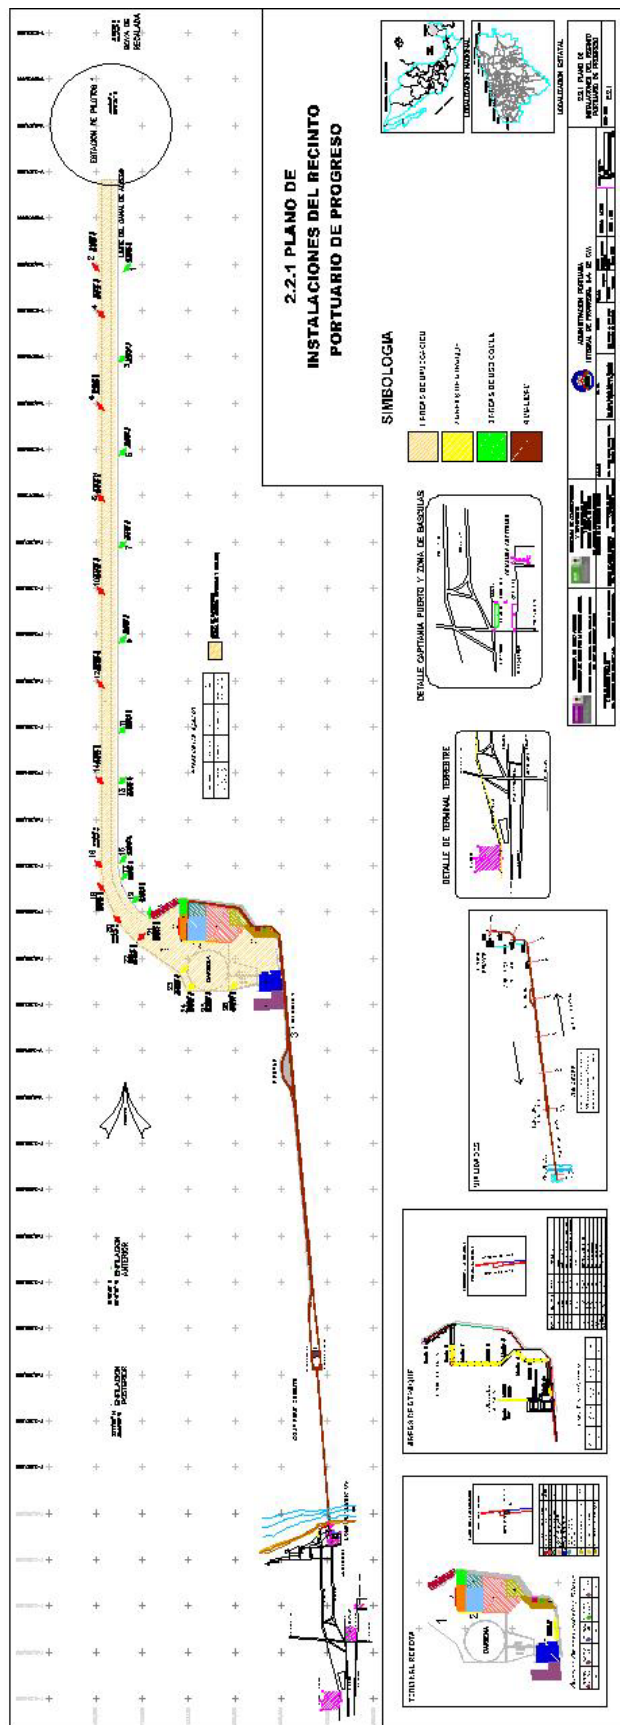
2.2.1 PLANO DE INSTALACIONES DEL RECINTO PORTUARIO DE PROGRESO

SIMBOLOGIA

LOCALIZACION NACIONAL

LOCALIZACION ESTATAL

ESTACION DE PILOTOS

BOYA DE RECALADA

LIMITE DEL CANAL DE ACCESO

DETALLE CAPITANIA PUERTO Y ZONA DE BASCULAS

DETALLE DE TERMINAL TERRESTRE

ENFILACION ANTERIOR

ENFILACION POSTERIOR

ADMINISTRACION PORTUARIA INTEGRAL DE PROGRESO, S.A. DE C.V.

2.2.1 PLANO DE INSTALACIONES DEL RECINTO PORTUARIO DE PROGRESO

DARSENA

TERMINAL REMOTA

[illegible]